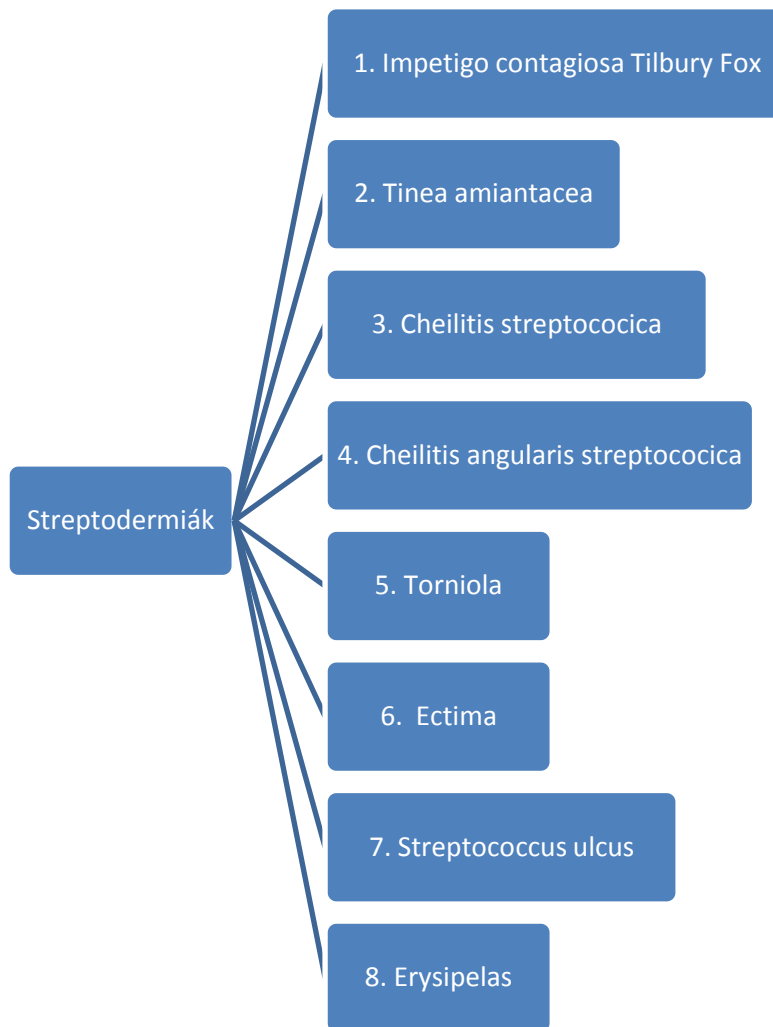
Streptodermiák

1. Impetigo contagiosa Tilbury Fox

2. Tinea amiantacea

3. Cheilitis streptococica

4. Cheilitis angularis streptococica

5. Torniola

6. Ectima

7. Streptococcus ulcus

8. Erysipelas